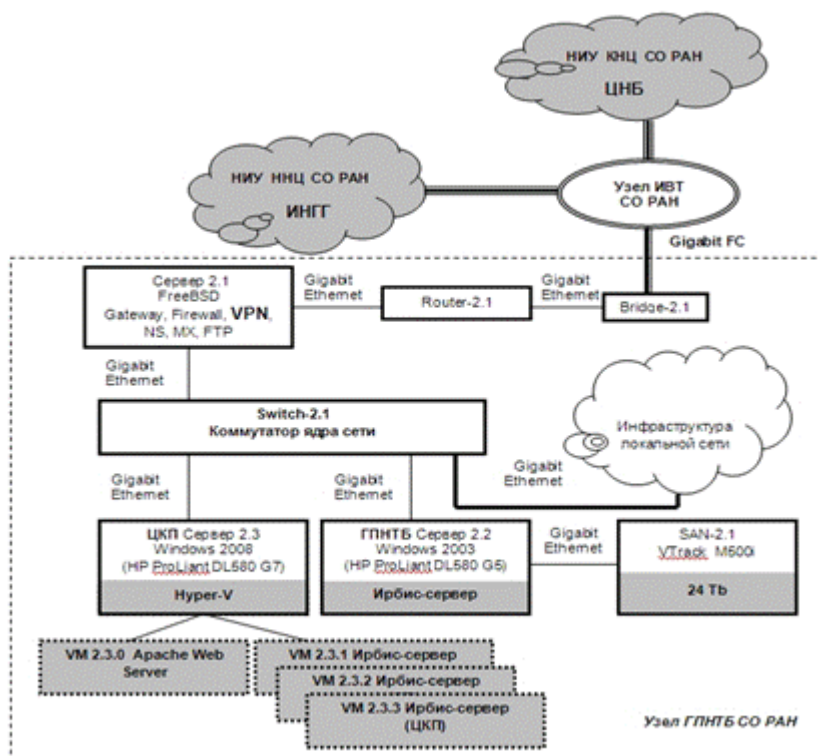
НИУ КНЦ СО РАН
ЦНБ

НИУ ННЦ СО РАН
ИНГГ

Узел ИВТ СО РАН

Gigabit FC

Сервер 2.1
FreeBSD
Gateway, Firewall, VPN, NS, MX, FTP

Gigabit Ethernet

Router-2.1

Gigabit Ethernet

Bridge-2.1

Gigabit Ethernet

Switch-2.1
Коммутатор ядра сети

Инфраструктура локальной сети

Gigabit Ethernet

Gigabit Ethernet

Gigabit Ethernet

ЦКП Сервер 2.3
Windows 2008
(HP ProLiant DL580 G7)
Hyper-V

ГПНТБ Сервер 2.2
Windows 2003
(HP ProLiant DL580 G5)
Ирбис-сервер

Gigabit Ethernet

SAN-2.1
VTrack M500i
24 Tb

VM 2.3.0 Apache Web Server

VM 2.3.1 Ирбис-сервер

VM 2.3.2 Ирбис-сервер

VM 2.3.3 Ирбис-сервер (ЦКП)

Узел ГПНТБ СО РАН